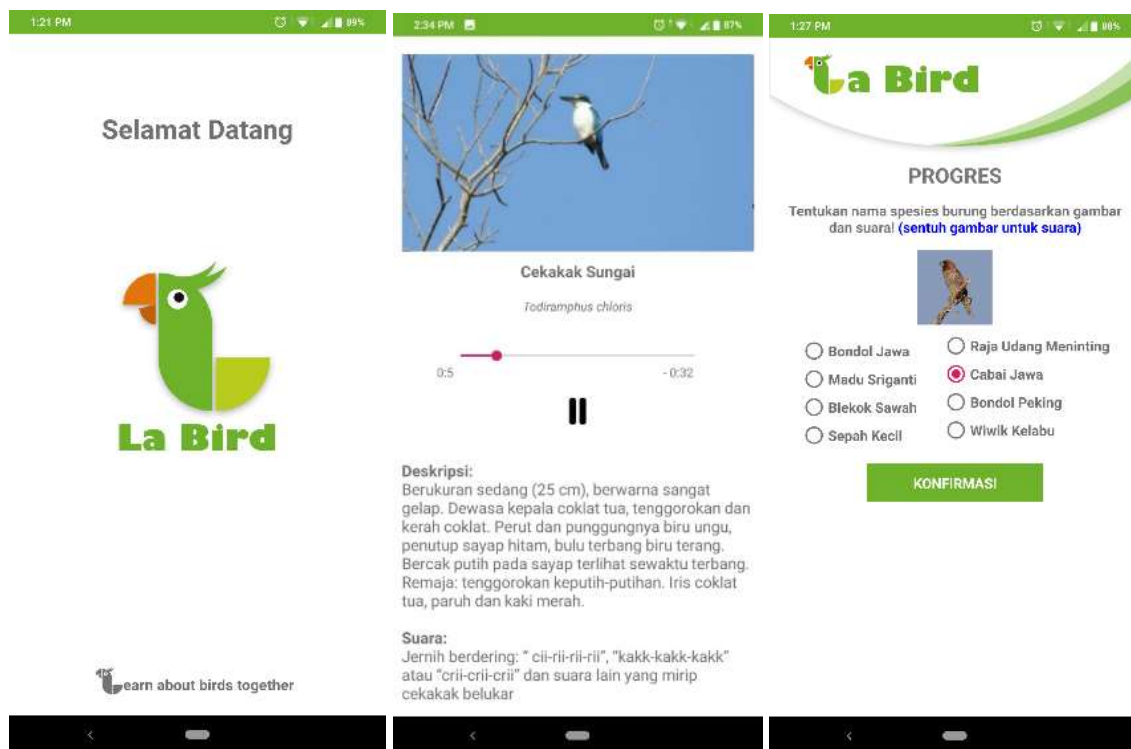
1:21 PM 99%

Selamat Datang

La Bird

earn about birds together

2:34 PM 87%

Cekakak Sungai

Todiramphus chloris

0:5 - 0:32

Deskripsi:
Berukuran sedang (25 cm), berwarna sangat gelap. Dewasa kepala coklat tua, tenggorokan dan kerah coklat. Perut dan punggungnya biru ungu, penutup sayap hitam, bulu terbang biru terang. Bercak putih pada sayap terlihat sewaktu terbang. Remaja: tenggorokan keputih-putihan. Iris coklat tua, paruh dan kaki merah.

Suara:
Jernih berdering: " cii-rii-rii-rii", "kakk-kakk-kakk" atau "crii-crii-crii" dan suara lain yang mirip cekakak belukar

1:27 PM 98%

La Bird

PROGRES

Tentukan nama spesies burung berdasarkan gambar dan suara! (sentuh gambar untuk suara)

Bondol Jawa
Madu Sriganti
Blekok Sawah
Sepah Kecil
Raja Udang Meninting
Cabai Jawa
Bondol Peking
Wiwik Kelabu

KONFIRMASI